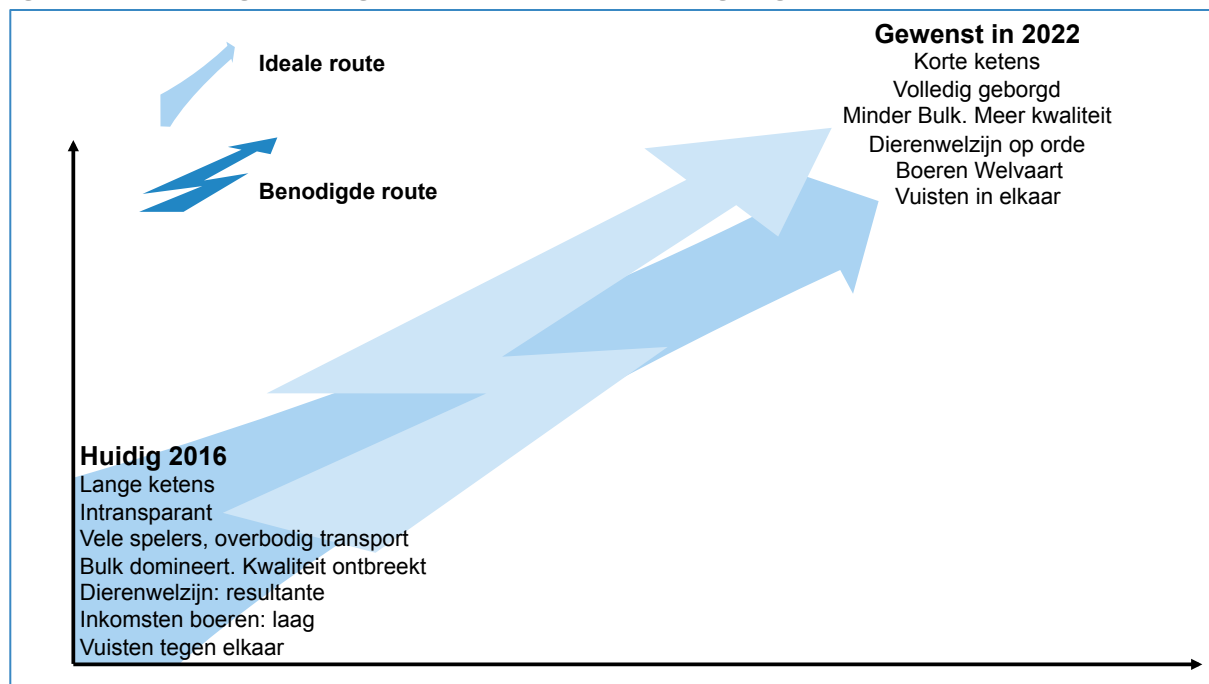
Ideale route

Benodigde route

Gewenst in 2022
Korte ketens
Volledig geborgd
Minder Bulk. Meer kwaliteit
Dierenwelzijn op orde
Boeren Welvaart
Vuisten in elkaar

Huidig 2016
Lange ketens
Intransparant
Vele spelers, overbodig transport
Bulk domineert. Kwaliteit ontbreekt
Dierenwelzijn: resultante
Inkomsten boeren: laag
Vuisten tegen elkaar